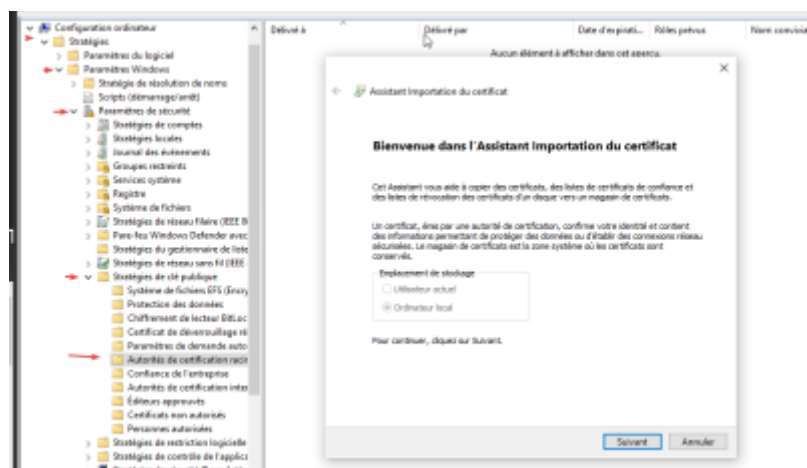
Configuration ordinateur
Stratégies
Paramètres du logiciel
Paramètres Windows
Stratégie de résolution de noms
Scripts (démarrage/arrêt)
Paramètres de sécurité
Stratégies de comptes
Stratégies locales
Journal des événements
Groupes restreints
Services système
Registre
Système de fichiers
Stratégies de réseau filaire (IEEE 8
Pare-feu Windows Defender avec
Stratégies du gestionnaire de liste
Stratégies de réseau sans fil (IEEE
Stratégies de clé publique
Système de fichiers EFS (Encry
Protection des données
Chiffrement de lecteur BitLoc
Certificat de déverrouillage ré
Paramètres de demande auto
Autorités de certification raci
Confiance de l'entreprise
Autorités de certification inter
Éditeurs approuvés
Certificats non autorisés
Personnes autorisées
Stratégies de restriction logicielle
Stratégies de contrôle de l'applica

| Délivré à | Délivré par | Date d'expirati... | Rôles prévus | Nom convivial |
|---|---|---|---|---|

Aucun élément à afficher dans cet aperçu.

Assistant Importation du certificat

Bienvenue dans l'Assistant Importation du certificat

Cet Assistant vous aide à copier des certificats, des listes de certificats de confiance et des listes de révocation des certificats d'un disque vers un magasin de certificats.

Un certificat, émis par une autorité de certification, confirme votre identité et contient des informations permettant de protéger des données ou d'établir des connexions réseau sécurisées. Le magasin de certificats est la zone système où les certificats sont conservés.

Emplacement de stockage
Utilisateur actuel
Ordinateur local

Pour continuer, cliquez sur Suivant.

Suivant
Annuler